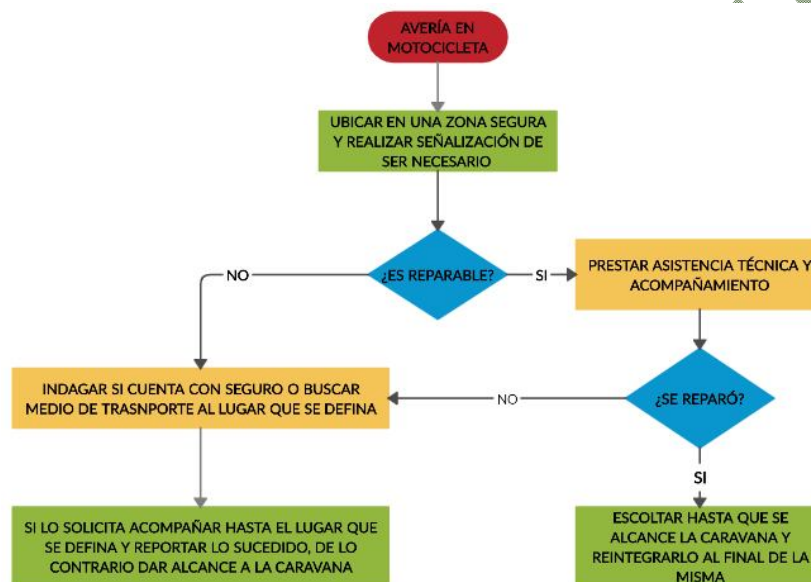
AVERÍA EN MOTOCICLETA

UBICAR EN UNA ZONA SEGURA Y REALIZAR SEÑALIZACIÓN DE SER NECESARIO

¿ES REPARABLE?

NO

SI

PRESTAR ASISTENCIA TÉCNICA Y ACOMPAÑAMIENTO

¿SE REPARÓ?

NO

INDAGAR SI CUENTA CON SEGURO O BUSCAR MEDIO DE TRASNPORTE AL LUGAR QUE SE DEFINA

SI

SI LO SOLICITA ACOMPAÑAR HASTA EL LUGAR QUE SE DEFINA Y REPORTAR LO SUCEDIDO, DE LO CONTRARIO DAR ALCANCE A LA CARAVANA

ESCOLTAR HASTA QUE SE ALCANCE LA CARAVANA Y REINTEGRARLO AL FINAL DE LA MISMA